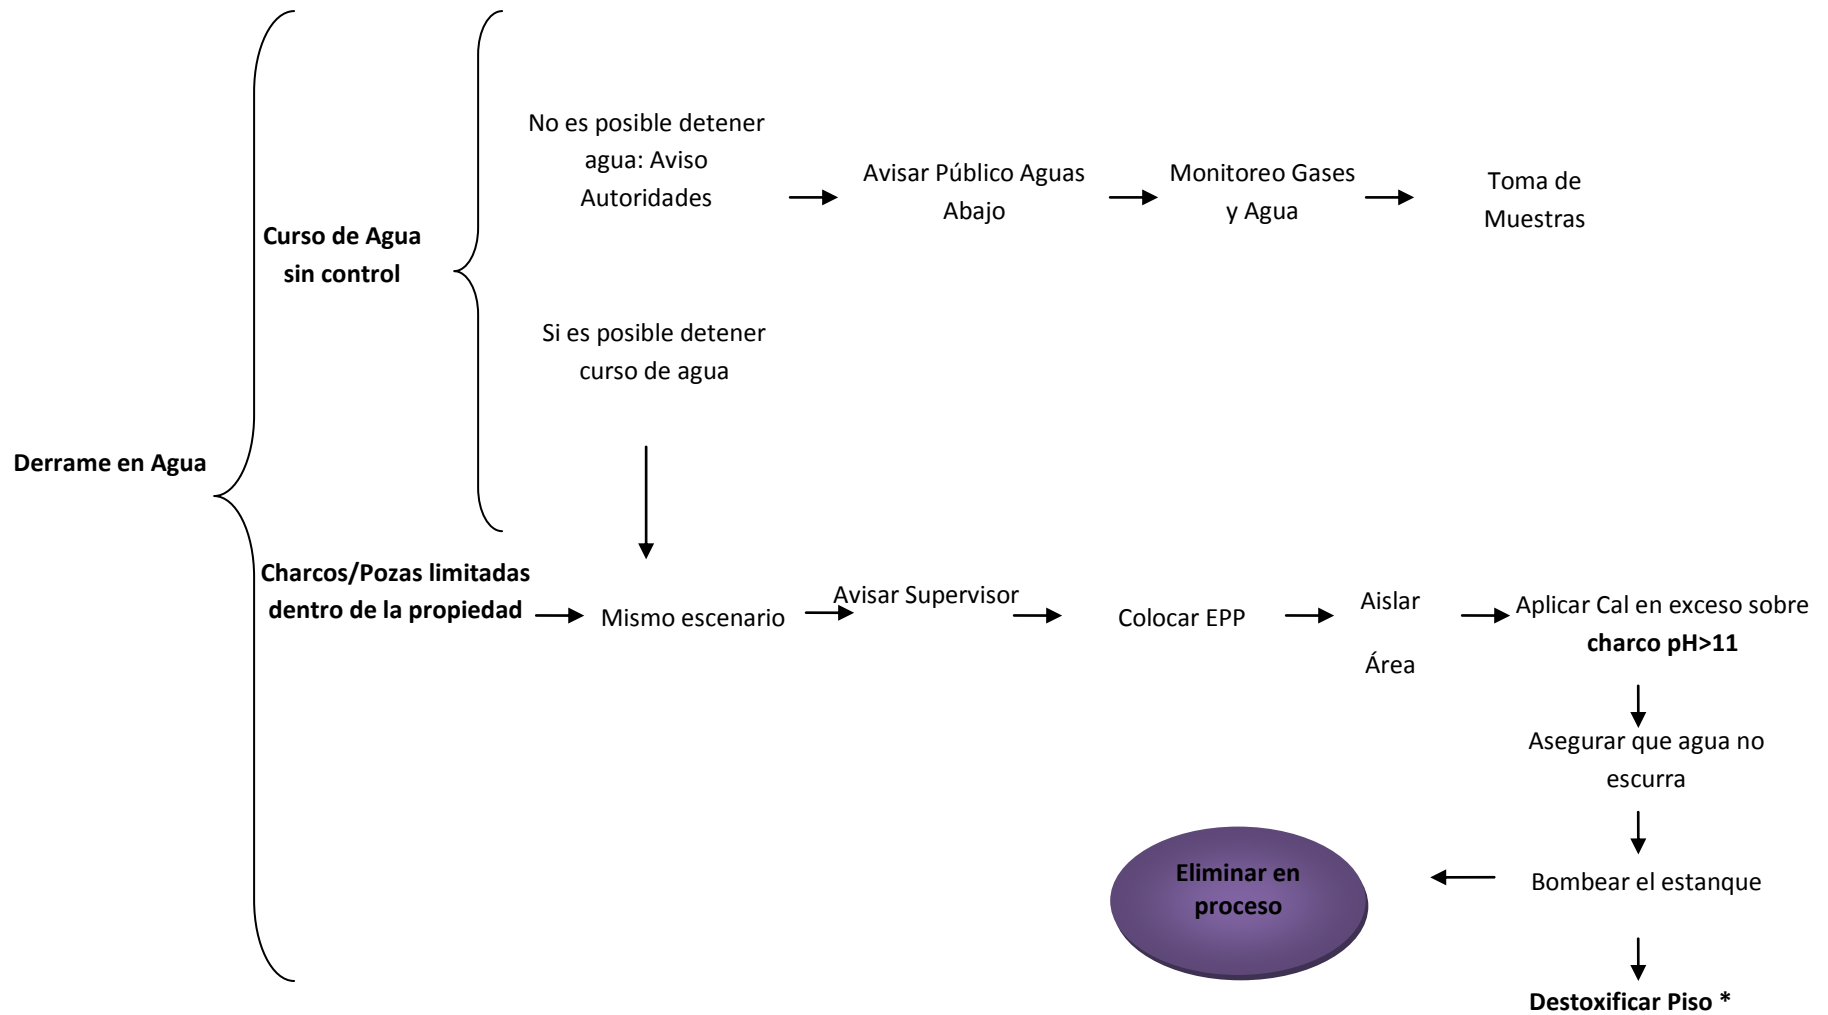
Derrame en Agua

Curso de Agua sin control

No es posible detener agua: Aviso Autoridades

Avisar Público Aguas Abajo

Monitoreo Gases y Agua

Toma de Muestras

Si es posible detener curso de agua

Charcos/Pozas limitadas dentro de la propiedad

Mismo escenario

Avisar Supervisor

Colocar EPP

Aislar Área

Aplicar Cal en exceso sobre **charco pH>11**

Asegurar que agua no escurra

Bombear el estanque

Eliminar en proceso

Destoxificar Piso *